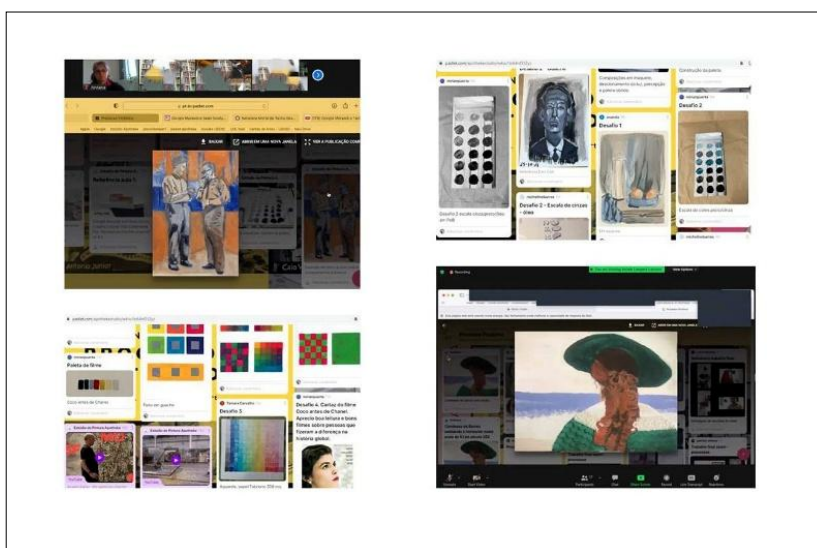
pt-br.padlet.com

BAIXAR

ABRIR EM UMA NOVA JANELA

VER A PUBLICAÇÃO COMPLETA

Desafio 1

Desafio 2

Desafio 2 - Escala de cinzas - óleo

Escala de cinza pastosa

Paleta de tinta

Desafio 3

Desafio 4. Cartaz do filme Coco antes de Chanel. Apresento boa leitura e bons filmes sobre pessoas que fizeram a diferença na história global.

YouTube

Estudo de Pintura Acadêmica

BAIXAR

ABRIR EM UMA NOVA JANELA